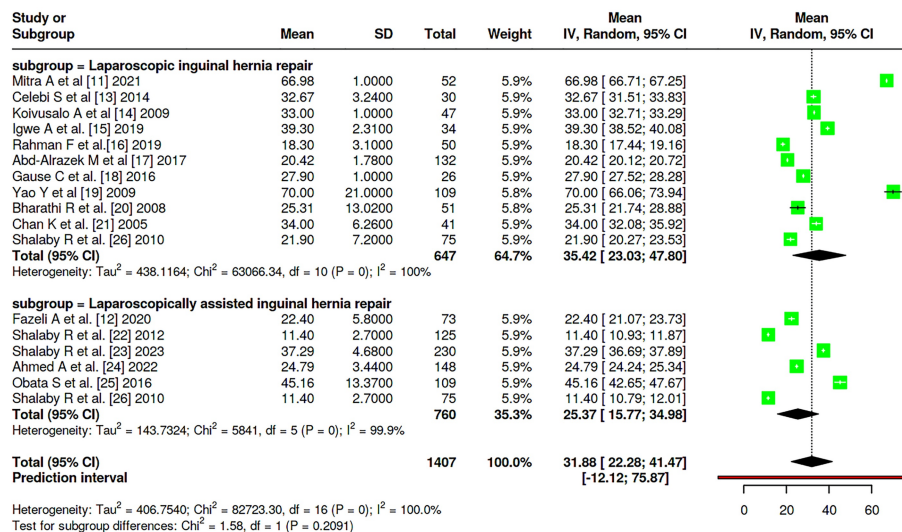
| Study or Subgroup | Mean | SD | Total | Weight | Mean IV, Random, 95% CI |
|---|---|---|---|---|---|
| **subgroup = Laparoscopic inguinal hernia repair** | | | | | |
| Mitra A et al [11] 2021 | 66.98 | 1.0000 | 52 | 5.9% | 66.98 [ 66.71; 67.25] |
| Celebi S et al [13] 2014 | 32.67 | 3.2400 | 30 | 5.9% | 32.67 [ 31.51; 33.83] |
| Koivusalo A et al [14] 2009 | 33.00 | 1.0000 | 47 | 5.9% | 33.00 [ 32.71; 33.29] |
| Igwe A et al. [15] 2019 | 39.30 | 2.3100 | 34 | 5.9% | 39.30 [ 38.52; 40.08] |
| Rahman F et al.[16] 2019 | 18.30 | 3.1000 | 50 | 5.9% | 18.30 [ 17.44; 19.16] |
| Abd-Alrazek M et al [17] 2017 | 20.42 | 1.7800 | 132 | 5.9% | 20.42 [ 20.12; 20.72] |
| Gause C et al. [18] 2016 | 27.90 | 1.0000 | 26 | 5.9% | 27.90 [ 27.52; 28.28] |
| Yao Y et al [19] 2009 | 70.00 | 21.0000 | 109 | 5.8% | 70.00 [ 66.06; 73.94] |
| Bharathi R et al. [20] 2008 | 25.31 | 13.0200 | 51 | 5.9% | 25.31 [ 21.74; 28.88] |
| Chan K et al. [21] 2005 | 34.00 | 6.2600 | 41 | 5.9% | 34.00 [ 32.08; 35.92] |
| Shalaby R et al. [26] 2010 | 21.90 | 7.2000 | 75 | 5.9% | 21.90 [ 20.27; 23.53] |
| **Total (95% CI)** | | | **647** | **64.7%** | **35.42 [ 23.03; 47.80]** |

Heterogeneity: Tau$^2$ = 438.1164; Chi$^2$ = 63066.34, df = 10 (P = 0); I$^2$ = 100%

| Study or Subgroup | Mean | SD | Total | Weight | Mean IV, Random, 95% CI |
|---|---|---|---|---|---|
| **subgroup = Laparoscopically assisted inguinal hernia repair** | | | | | |
| Fazeli A et al. [12] 2020 | 22.40 | 5.8000 | 73 | 5.9% | 22.40 [ 21.07; 23.73] |
| Shalaby R et al. [22] 2012 | 11.40 | 2.7000 | 125 | 5.9% | 11.40 [ 10.93; 11.87] |
| Shalaby R et al. [23] 2023 | 37.29 | 4.6800 | 230 | 5.9% | 37.29 [ 36.69; 37.89] |
| Ahmed A et al. [24] 2022 | 24.79 | 3.4400 | 148 | 5.9% | 24.79 [ 24.24; 25.34] |
| Obata S et al. [25] 2016 | 45.16 | 13.3700 | 109 | 5.9% | 45.16 [ 42.65; 47.67] |
| Shalaby R et al. [26] 2010 | 11.40 | 2.7000 | 75 | 5.9% | 11.40 [ 10.79; 12.01] |
| **Total (95% CI)** | | | **760** | **35.3%** | **25.37 [ 15.77; 34.98]** |

Heterogeneity: Tau$^2$ = 143.7324; Chi$^2$ = 5841, df = 5 (P = 0); I$^2$ = 99.9%

**Total (95% CI)** **1407** **100.0%** **31.88 [ 22.28; 41.47]**
**Prediction interval** **[-12.12; 75.87]**

Heterogeneity: Tau$^2$ = 406.7540; Chi$^2$ = 82723.30, df = 16 (P = 0); I$^2$ = 100.0%
Test for subgroup differences: Chi$^2$ = 1.58, df = 1 (P = 0.2091)

0 20 40 60